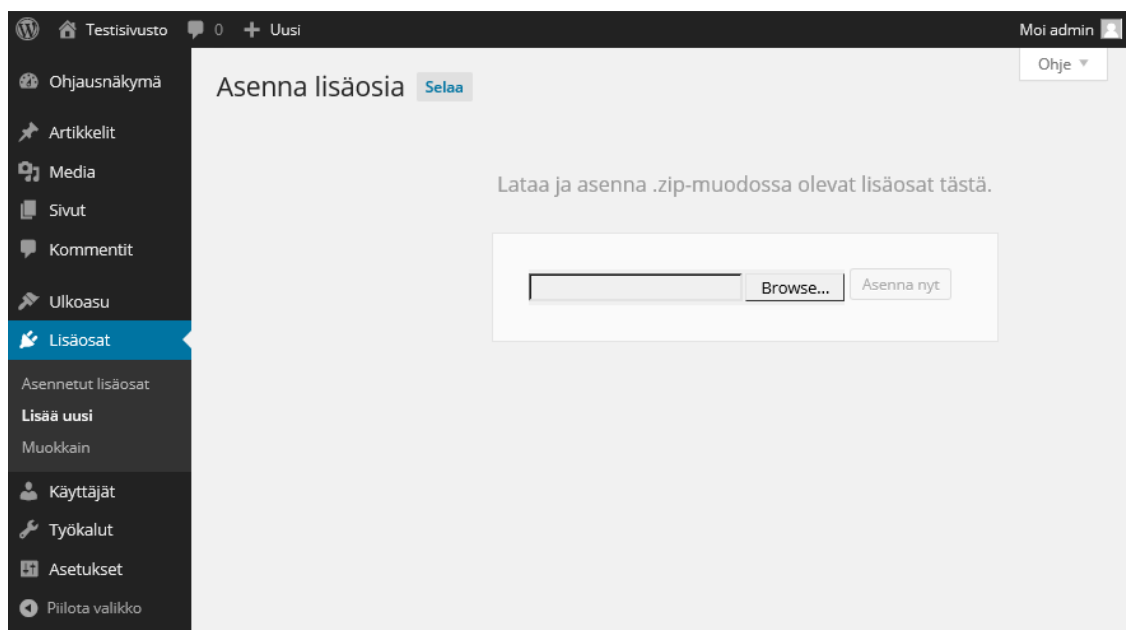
Testisivusto 0 Uusi

Moi admin

Ohjausnäkymä
Artikkelit
Media
Sivut
Kommentit
Ulkoasu
Lisäosat
Asennetut lisäosat
Lisää uusi
Muokkain
Käyttäjät
Työkalut
Asetukset
Piilota valikko

Ohje ▼

Asenna lisäosia Selaa

Lataa ja asenna .zip-muodossa olevat lisäosat tästä.

Browse... Asenna nyt